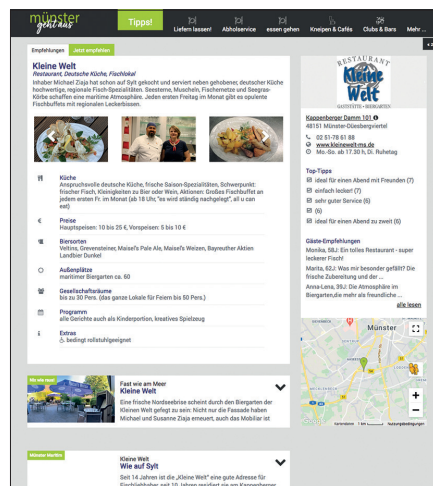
münster geht aus

Tipps!

Liefern lassen!

Abholservice

essen gehen

Kneipen & Cafés

Clubs & Bars

Mehr ...

Empfehlungen

Jetzt empfehlen

Kleine Welt

Restaurant, Deutsche Küche, Fischlokal

Inhaber Michael Ziaja hat schon auf Sylt gekocht und serviert neben gehobener, deutscher Küche hochwertige, regionale Fisch-Spezialitäten. Seesterne, Muscheln, Fischernetze und Seegras-Körbe schaffen eine maritime Atmosphäre. Jeden ersten Freitag im Monat gibt es opulente Fischbuffets mit regionalen Leckerbissen.

RESTAURANT

Kleine Welt

GASTSTÄTTE • BIERGARTEN

Küche

Anspruchsvolle deutsche Küche, frische Saison-Spezialitäten, Schwerpunkt: frischer Fisch, Kleinigkeiten zu Bier oder Wein, Aktionen: Großes Fischbuffet an jedem ersten Fr. im Monat (ab 18 Uhr, "es wird ständig nachgelegt", all u can eat)

Preise

Hauptspeisen: 10 bis 25 €, Vorspeisen: 5 bis 10 €

Biersorten

Veltins, Grevensteiner, Maisel's Pale Ale, Maisel's Weizen, Bayreuther Aktien Landbier Dunkel

Außenplätze

maritimer Biergarten ca. 60

Gesellschaftsräume

bis zu 70 Pers. (das ganze Lokale für Feiern bis 50 Pers.)

Programm

alle Gerichte auch als Kinderportion, kreatives Spielzeug

Extras

bedingt rollstuhlgeeignet

Kappenberger Damm 101

48151 Münster-Düesbergviertel

0251-78 61 88

www.kleinewelt-ms.de

Mo.-So. ab 17.30 h, Di. Ruhetag

Top-Tipps

ideal für einen Abend mit Freunden (7)

einfach lecker! (7)

sehr guter Service (6)

(6)

ideal für einen Abend zu zweit (6)

Gäste-Empfehlungen

Monika, 58J: Ein tolles Restaurant - super leckerer Fisch!

Marita, 62J: Was mir besonder gefällt? Die frische Zubereitung und der ...

Anna-Lena, 39J: Die Atmosphäre im Biergarten,die mehr als freundliche ...

alle lesen

Münster

Wie auf Sylt

Fast wie am Meer

Kleine Welt

Eine frische Nordseebrise scheint durch den Biergarten der Kleinen Welt gefegt zu sein: Nicht nur die Fassade haben Michael und Susanne Ziaja erneuert, auch das Mobiliar ist

Münster Marlitt

Kleine Welt

Wie auf Sylt

Seit 14 Jahren ist die „Kleine Welt" eine gute Adresse für Fischliebhaber, seit 10 Jahren residiert sie am Kappenberger